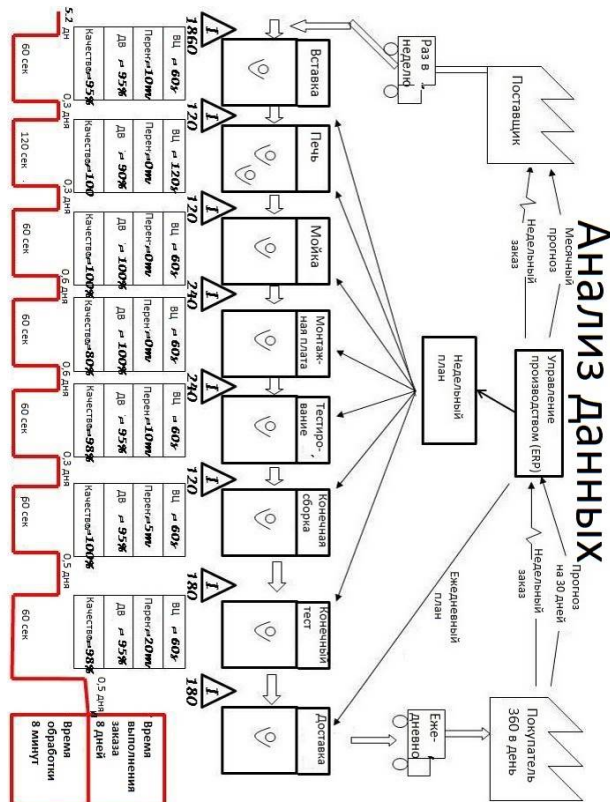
Анализ данных

Поставщик

Раз в неделю

Месячный прогноз

Недельный заказ

Управление производством (ERP)

Недельный план

Прогноз на 30 дней

Недельный заказ

Ежедневный план

Покупатель 360 в день

Ежедневно

Вставка

Печь

Мойка

Монтажная плата

Тестирование

Конечная сборка

Конечный тест

Доставка

I 1860

I 120

I 120

I 240

I 240

I 120

I 180

I 180

ВЦ = 60с
Перен=10мн
ДВ = 95%
Качество=95%

ВЦ = 120с
Перен=0мн
ДВ = 90%
Качество=100

ВЦ = 60с
Перен=0мн
ДВ = 100%
Качество=100%

ВЦ = 60с
Перен=0мн
ДВ = 100%
Качество=80%

ВЦ = 60с
Перен=10мн
ДВ = 95%
Качество=98%

ВЦ = 60с
Перен=5мн
ДВ = 95%
Качество=100%

ВЦ = 60с
Перен=20мн
ДВ = 95%
Качество=98%

5.2 дн
60 сек
0.3 дня
120 сек
0.3 дня
60 сек
0.6 дня
60 сек
0.6 дня
60 сек
0.3 дня
60 сек
0.5 дня
60 сек
0.5 дня

Время выполнения заказа 8 дней
Время обработки 8 минут